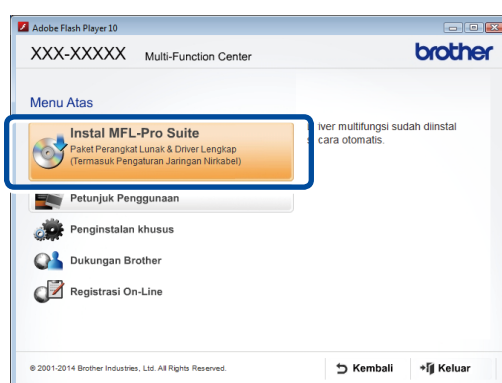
Adobe Flash Player 10

XXX-XXXXX Multi-Function Center

brother

Menu Atas

Instal MFL-Pro Suite
Paket Perangkat Lunak & Driver Lengkap
(Termasuk Pengaturan Jaringan Nirkabel)

iver multifungsi sudah diinstal
cara otomatis.

Petunjuk Penggunaan

Penginstalan khusus

Dukungan Brother

Registrasi On-Line

© 2001-2014 Brother Industries, Ltd. All Rights Reserved.

Kembali

Keluar